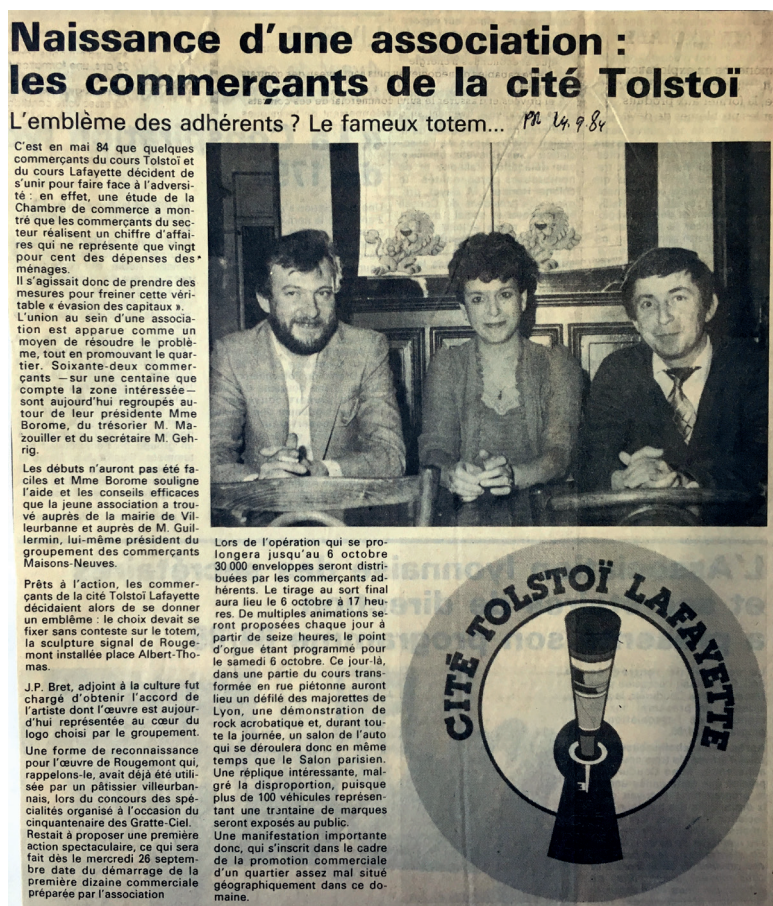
Naissance d'une association : les commerçants de la cité Tolstoï

L'emblème des adhérents ? Le fameux totem... PR 14.9.84

C'est en mai 84 que quelques commerçants du cours Tolstoï et du cours Lafayette décident de s'unir pour faire face à l'adversité : en effet, une étude de la Chambre de commerce a montré que les commerçants du secteur réalisent un chiffre d'affaires qui ne représente que vingt pour cent des dépenses des ménages.

Il s'agissait donc de prendre des mesures pour freiner cette véritable « évasion des capitaux ». L'union au sein d'une association est apparue comme un moyen de résoudre le problème, tout en promouvant le quartier. Soixante-deux commerçants – sur une centaine que compte la zone intéressée – sont aujourd'hui regroupés autour de leur présidente Mme Borome, du trésorier M. Mazouiller et du secrétaire M. Gehrig.

Les débuts n'auront pas été faciles et Mme Borome souligne l'aide et les conseils efficaces que la jeune association a trouvé auprès de la mairie de Villeurbanne et auprès de M. Guillermin, lui-même président du groupement des commerçants Maisons-Neuves.

Prêts à l'action, les commerçants de la cité Tolstoï Lafayette décidaient alors de se donner un emblème : le choix devait se fixer sans conteste sur le totem, la sculpture signal de Rougemont installée place Albert-Thomas.

J.P. Bret, adjoint à la culture fut chargé d'obtenir l'accord de l'artiste dont l'œuvre est aujourd'hui représentée au cœur du logo choisi par le groupement.

Une forme de reconnaissance pour l'œuvre de Rougemont qui, rappelons-le, avait déjà été utilisée par un pâtissier villeurbannais, lors du concours des spécialités organisé à l'occasion du cinquantenaire des Gratte-Ciel.

Restait à proposer une première action spectaculaire, ce qui sera fait dès le mercredi 26 septembre date du démarrage de la première dizaine commerciale préparée par l'association

Lors de l'opération qui se prolongera jusqu'au 6 octobre 30 000 enveloppes seront distribuées par les commerçants adhérents. Le tirage au sort final aura lieu le 6 octobre à 17 heures. De multiples animations seront proposées chaque jour à partir de seize heures, le point d'orgue étant programmé pour le samedi 6 octobre. Ce jour-là, dans une partie du cours transformée en rue piétonne auront lieu un défilé des majorettes de Lyon, une démonstration de rock acrobatique et, durant toute la journée, un salon de l'auto qui se déroulera donc en même temps que le Salon parisien. Une réplique intéressante, malgré la disproportion, puisque plus de 100 véhicules représentant une trentaine de marques seront exposés au public.

Une manifestation importante donc, qui s'inscrit dans le cadre de la promotion commerciale d'un quartier assez mal situé géographiquement dans ce domaine.

CITÉ TOLSTOÏ LAFAYETTE